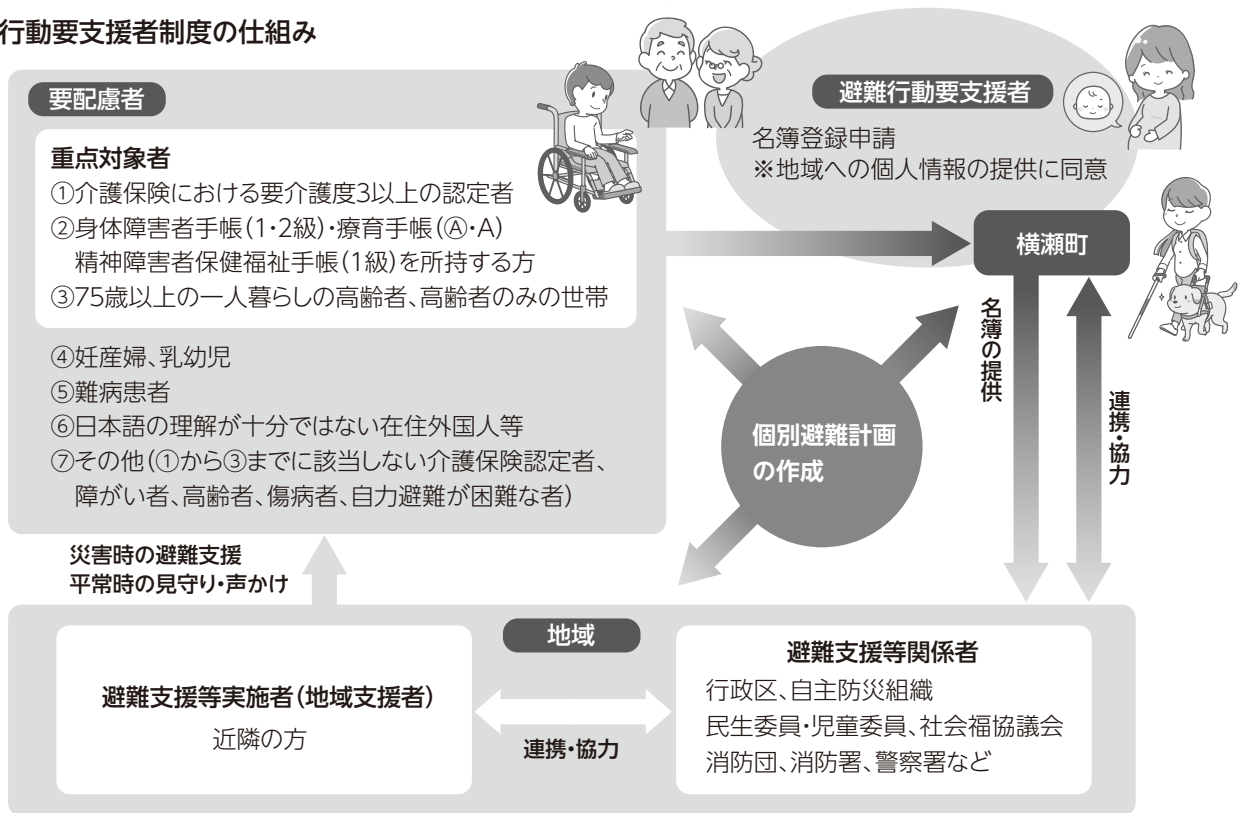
行動要支援者制度の仕組み

要配慮者

重点対象者
①介護保険における要介護度3以上の認定者
②身体障害者手帳(1・2級)・療育手帳(Ⓐ・A)
精神障害者保健福祉手帳(1級)を所持する方
③75歳以上の一人暮らしの高齢者、高齢者のみの世帯

④妊産婦、乳幼児
⑤難病患者
⑥日本語の理解が十分ではない在住外国人等
⑦その他(①から③までに該当しない介護保険認定者、障がい者、高齢者、傷病者、自力避難が困難な者)

避難行動要支援者
名簿登録申請
※地域への個人情報の提供に同意

横瀬町

名簿の提供

連携・協力

個別避難計画の作成

災害時の避難支援
平常時の見守り・声かけ

地域

避難支援等実施者(地域支援者)
近隣の方

連携・協力

避難支援等関係者
行政区、自主防災組織
民生委員・児童委員、社会福協議会
消防団、消防署、警察署など